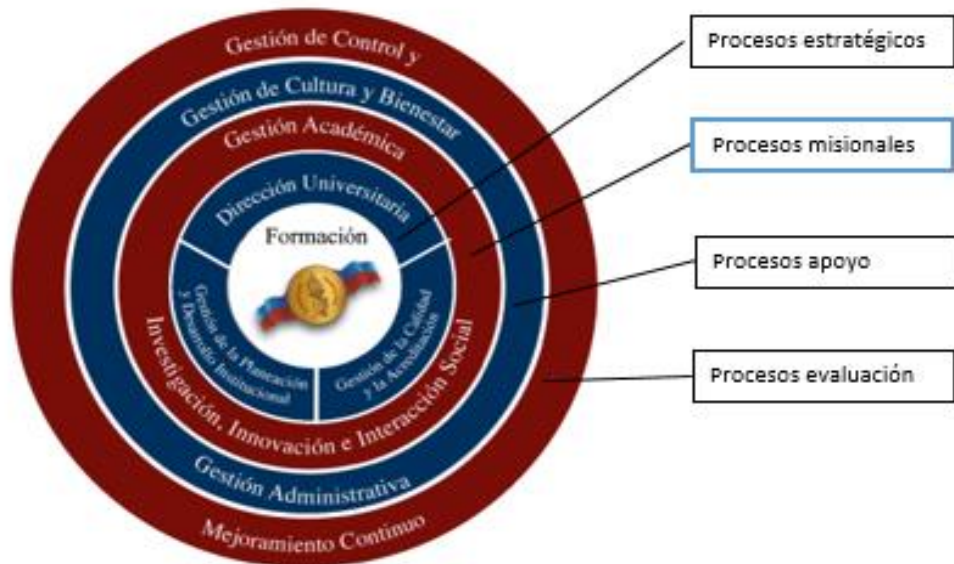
Gestión de Control y

Gestión de Cultura y Bienestar

Gestión Académica

Dirección Universitaria

Formación

Gestión de la Planeación y Desarrollo Institucional

Gestión de la Calidad y la Acreditación

Investigación, Innovación e Interacción Social

Gestión Administrativa

Mejoramiento Continuo

Procesos estratégicos

Procesos misionales

Procesos apoyo

Procesos evaluación